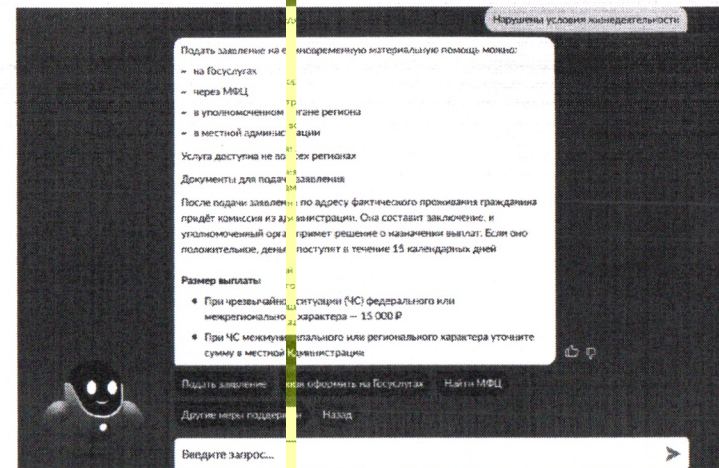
Нарушены условия жизнедеятельности

Подать заявление на е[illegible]новременную материальную помощь можно:

– на Госуслугах

– через МФЦ

– в уполномоченном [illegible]гане региона

– в местной администр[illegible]ации

Услуга доступна не во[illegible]х регионах

Документы для подач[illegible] заявления

После подачи заявлен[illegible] по адресу фактического проживания гражданина придёт комиссия из ад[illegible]министрации. Она составит заключение, и уполномоченный орга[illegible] примет решение о назначении выплат. Если оно положительное, деньг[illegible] поступят в течение 15 календарных дней

Размер выплаты:

• При чрезвычайно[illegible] ситуации (ЧС) федерального или межрегионально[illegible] характера — 15 000 ₽

• При ЧС межмун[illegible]пального или регионального характера уточните сумму в местной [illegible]министрации

Подать заявление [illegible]как оформить на Госуслугах

Найти МФЦ

Другие меры поддерж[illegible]

Назад

Введите запрос...